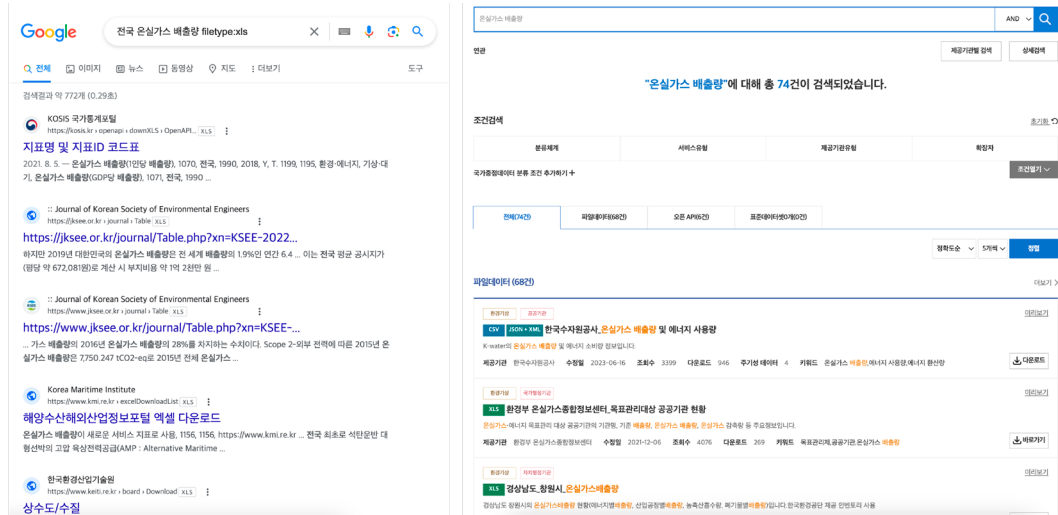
Google 전국 온실가스 배출량 filetype:xls

전체 이미지 뉴스 동영상 지도 더보기 도구

검색결과 약 772개 (0.29초)

KOSIS 국가통계포털
https://kosis.kr › openapi › downXLS › OpenAPI... XLS
지표명 및 지표ID 코드표
2021. 8. 5. — 온실가스 배출량(1인당 배출량), 1070, 전국, 1990, 2018, Y, T. 1199, 1195, 환경·에너지, 기상·대기, 온실가스 배출량(GDP당 배출량), 1071, 전국, 1990 ...

:: Journal of Korean Society of Environmental Engineers
https://jksee.or.kr › journal › Table XLS
https://jksee.or.kr/journal/Table.php?xn=KSEE-2022...
하지만 2019년 대한민국의 온실가스 배출량은 전 세계 배출량의 1.9%인 연간 6.4 ... 이는 전국 평균 공시지가(평당 약 672,081원)로 계산 시 부지비용 약 1억 2천만 원 ...

:: Journal of Korean Society of Environmental Engineers
https://www.jksee.or.kr › journal › Table XLS
https://www.jksee.or.kr/journal/Table.php?xn=KSEE-...
... 가스 배출량의 2016년 온실가스 배출량의 28%를 차지하는 수치이다. Scope 2-외부 전력에 따른 2015년 온실가스 배출량은 7,750.247 tCO2-eq로 2015년 전체 온실가스 ...

Korea Maritime Institute
https://www.kmi.re.kr › excelDownloadList XLS
해양수산해외산업정보포털 엑셀 다운로드
온실가스 배출량이 새로운 서비스 지표로 사용, 1156, 1156, https://www.kmi.re.kr ... 전국 최초로 석탄운반 대형선박의 고압 육상전력공급(AMP : Alternative Maritime ...

한국환경산업기술원
https://www.keiti.re.kr › board › Download XLS
상수도/수질

온실가스 배출량 AND

연관 제공기관별 검색 상세검색

"온실가스 배출량"에 대해 총 74건이 검색되었습니다.

조건검색 초기화
분류체계 서비스유형 제공기관유형 확장자
국가중점데이터 분류 조건 추가하기 + 조건열기

전체(74건) 파일데이터(68건) 오픈 API(6건) 표준데이터셋(0건)

정확도순 5개씩 정렬

파일데이터 (68건) 더보기

환경기상 공공기관
CSV JSON+XML 한국수자원공사_온실가스 배출량 및 에너지 사용량 미리보기
K-water의 온실가스 배출량 및 에너지 소비량 정보입니다.
제공기관 한국수자원공사 수정일 2023-06-16 조회수 3399 다운로드 946 주기성 데이터 4 키워드 온실가스 배출량,에너지 사용량,에너지 환산량 다운로드

환경기상 국가행정기관
XLS 환경부 온실가스종합정보센터_목표관리대상 공공기관 현황 미리보기
온실가스·에너지 목표관리 대상 공공기관의 기관명, 기준 배출량, 온실가스 배출량, 온실가스 감축량 등 주요정보입니다.
제공기관 환경부 온실가스종합정보센터 수정일 2021-12-06 조회수 4076 다운로드 269 키워드 목표관리제,공공기관,온실가스 배출량 바로가기

환경기상 지자체행정기관
XLS 경상남도_창원시_온실가스배출량 미리보기
경상남도 창원시의 온실가스배출량 현황(에너지별배출량, 산업공정별배출량, 농축산물배출량, 폐기물별배출량)입니다.한국환경공단 제공 인벤토리 사용